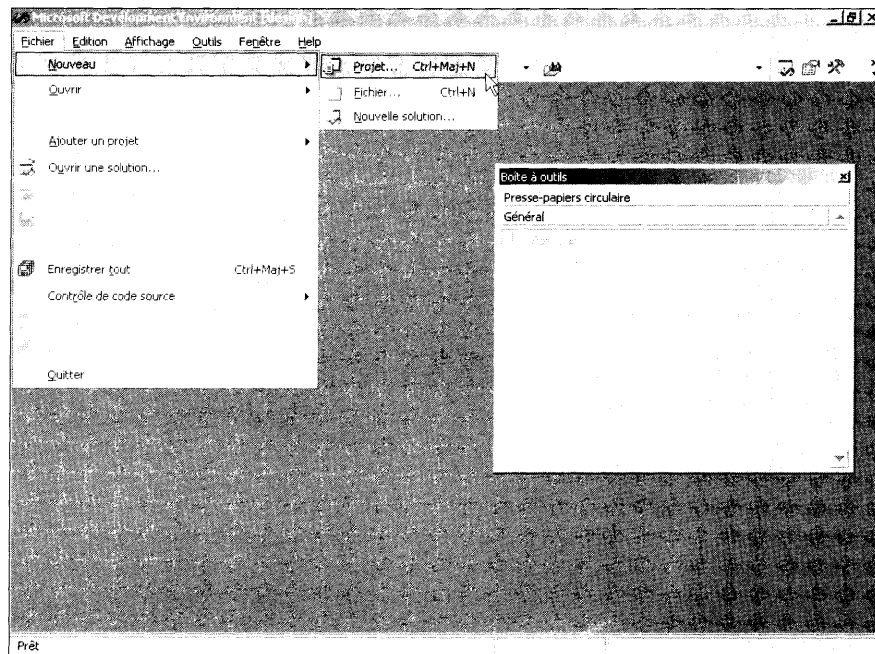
Microsoft Development Environment [design]

Fichier Edition Affichage Outils Fenêtre Help

Nouveau

Ouvrir

Ajouter un projet

Ouvrir une solution...

Enregistrer tout Ctrl+Maj+S

Contrôle de code source

Quitter

Projet... Ctrl+Maj+N

Fichier... Ctrl+N

Nouvelle solution...

Boîte à outils

Presse-papiers circulaire

Général

Prêt